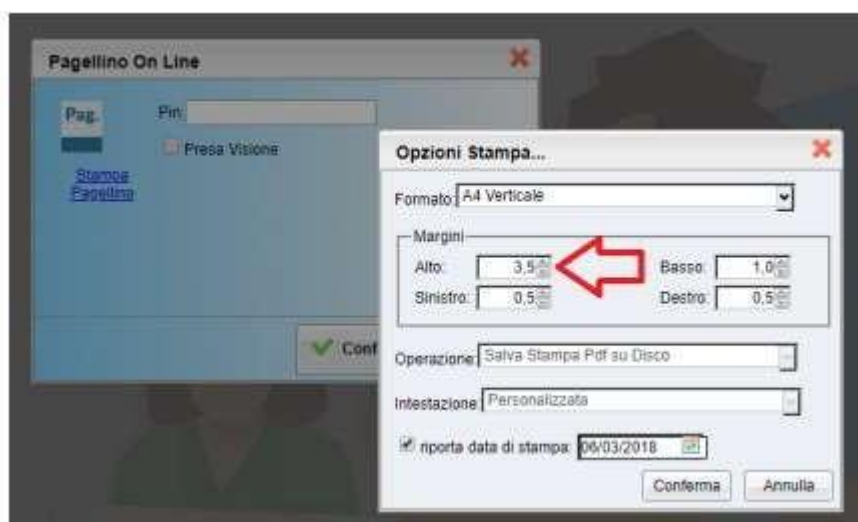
Pagellino On Line

Pag.

Pin

Presa Visione

Stampa Pagellino

Conf

Opzioni Stampa...

Formato: A4 Verticale

Margini

Alto: 3,5

Basso: 1,0

Sinistro: 0,5

Destro: 0,5

Operazione: Salva Stampa Pdf su Disco

Intestazione: Personalizzata

riporta data di stampa: 06/03/2018

Conferma

Annulla